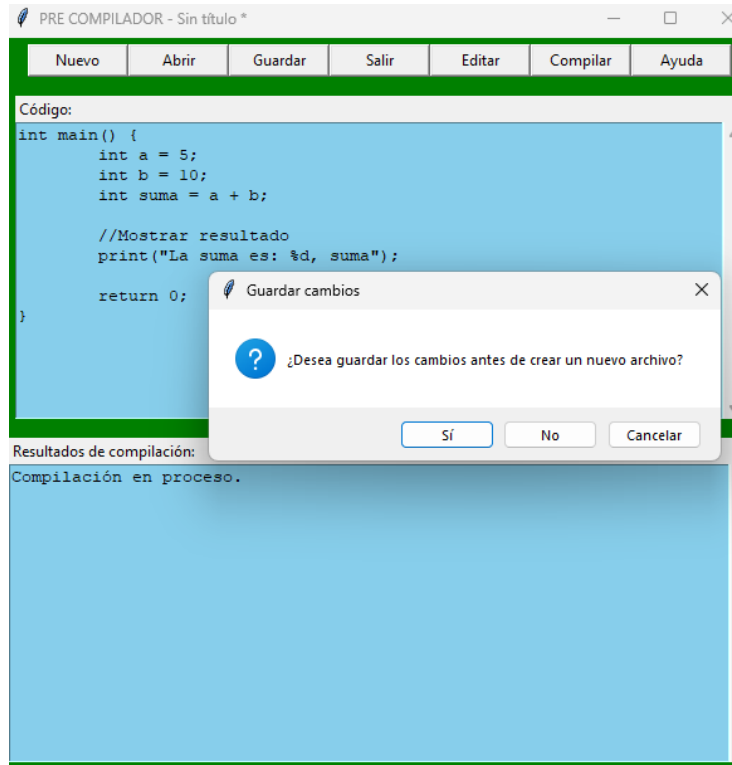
PRE COMPILADOR - Sin título *

Nuevo Abrir Guardar Salir Editar Compilar Ayuda

Código:

int main() {
int a = 5;
int b = 10;
int suma = a + b;

//Mostrar resultado
print("La suma es: %d, suma");

return 0;
}

Guardar cambios

¿Desea guardar los cambios antes de crear un nuevo archivo?

Sí No Cancelar

Resultados de compilación:

Compilación en proceso.